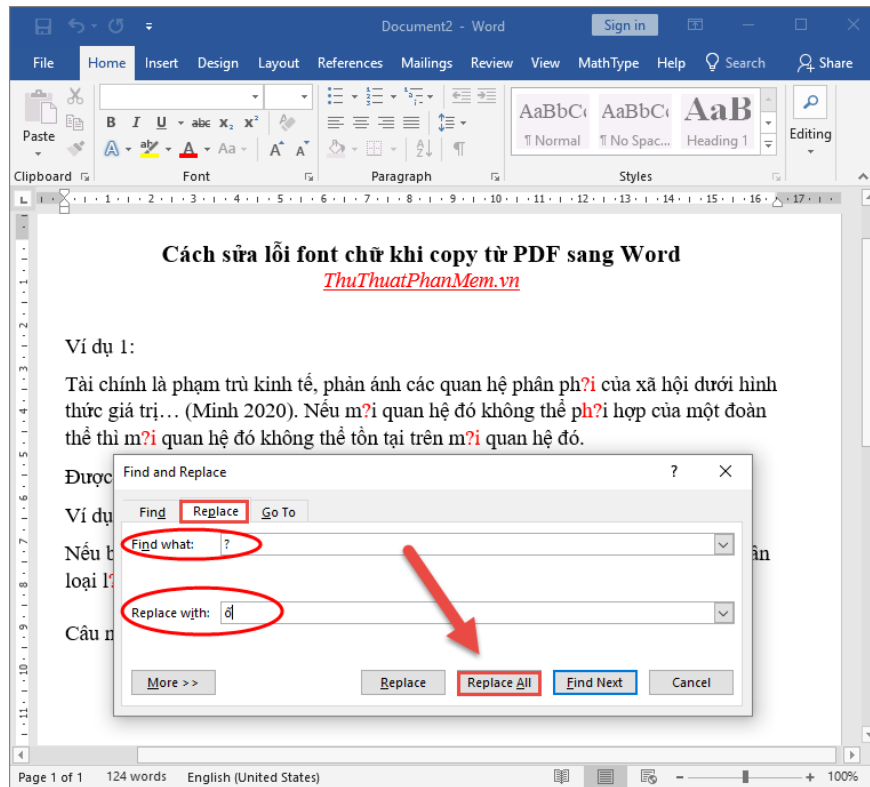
Document2 - Word

Sign in

File Home Insert Design Layout References Mailings Review View MathType Help Search Share

Paste

Clipboard

Font

Paragraph

AaBbC ¶ Normal

AaBbC ¶ No Spac...

AaB Heading 1

Styles

Editing

Cách sửa lỗi font chữ khi copy từ PDF sang Word

ThuThuatPhanMem.vn

Ví dụ 1:

Tài chính là phạm trù kinh tế, phản ánh các quan hệ phân ph?i của xã hội dưới hình thức giá trị… (Minh 2020). Nếu m?i quan hệ đó không thể ph?i hợp của một đoàn thể thì m?i quan hệ đó không thể tồn tại trên m?i quan hệ đó.

Được

Ví dụ

Nếu b ân

loại l

Câu n

Find and Replace

?

Find Replace Go To

Find what: ?

Replace with: ố

More >>

Replace Replace All Find Next Cancel

Page 1 of 1 124 words English (United States) 100%